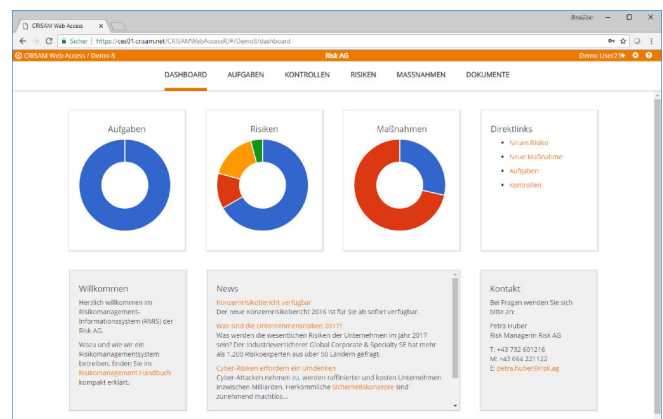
CRISAM Web Access ×

Rossler

Sicher | https://ces01.crisam.net/CRISAMWebAccessR/#/Demo8/dashboard

CRISAM Web Access / Demo 8

Risk AG

Demo User2

DASHBOARD AUFGABEN KONTROLLEN RISIKEN MASSNAHMEN DOKUMENTE

Aufgaben

Risiken

Maßnahmen

Direktlinks

Neues Risiko

Neue Maßnahme

Aufgaben

Kontrollen

Willkommen

Herzlich willkommen im Risikomanagement-Informationssystem (RMIS) der Risk AG.

Wozu und wie wir ein Risikomanagementsystem betreiben, finden Sie im Risikomanagement Handbuch kompakt erklärt.

News

Konzernrisikobericht verfügbar

Der neue Konzernrisikobericht 2016 ist für Sie ab sofort verfügbar.

Was sind die Unternehmensrisiken 2017?

Was werden die wesentlichen Risiken der Unternehmen im Jahr 2017 sein? Der Industrieversicherer Global Corporate & Specialty SE hat mehr als 1.200 Risikoexperten aus über 50 Ländern gefragt.

Cyber-Risiken erfordern ein Umdenken

Cyber-Attacken nehmen zu, werden raffinierter und kosten Unternehmen inzwischen Milliarden. Herkömmliche Sicherheitskonzepte sind zunehmend machtlos...

Kontakt

Bei Fragen wenden Sie sich bitte an:

Petra Huber
Risk Managerin Risk AG

T: +43 732 601216
M: +43 664 221122
E: petra.huber@risk.ag